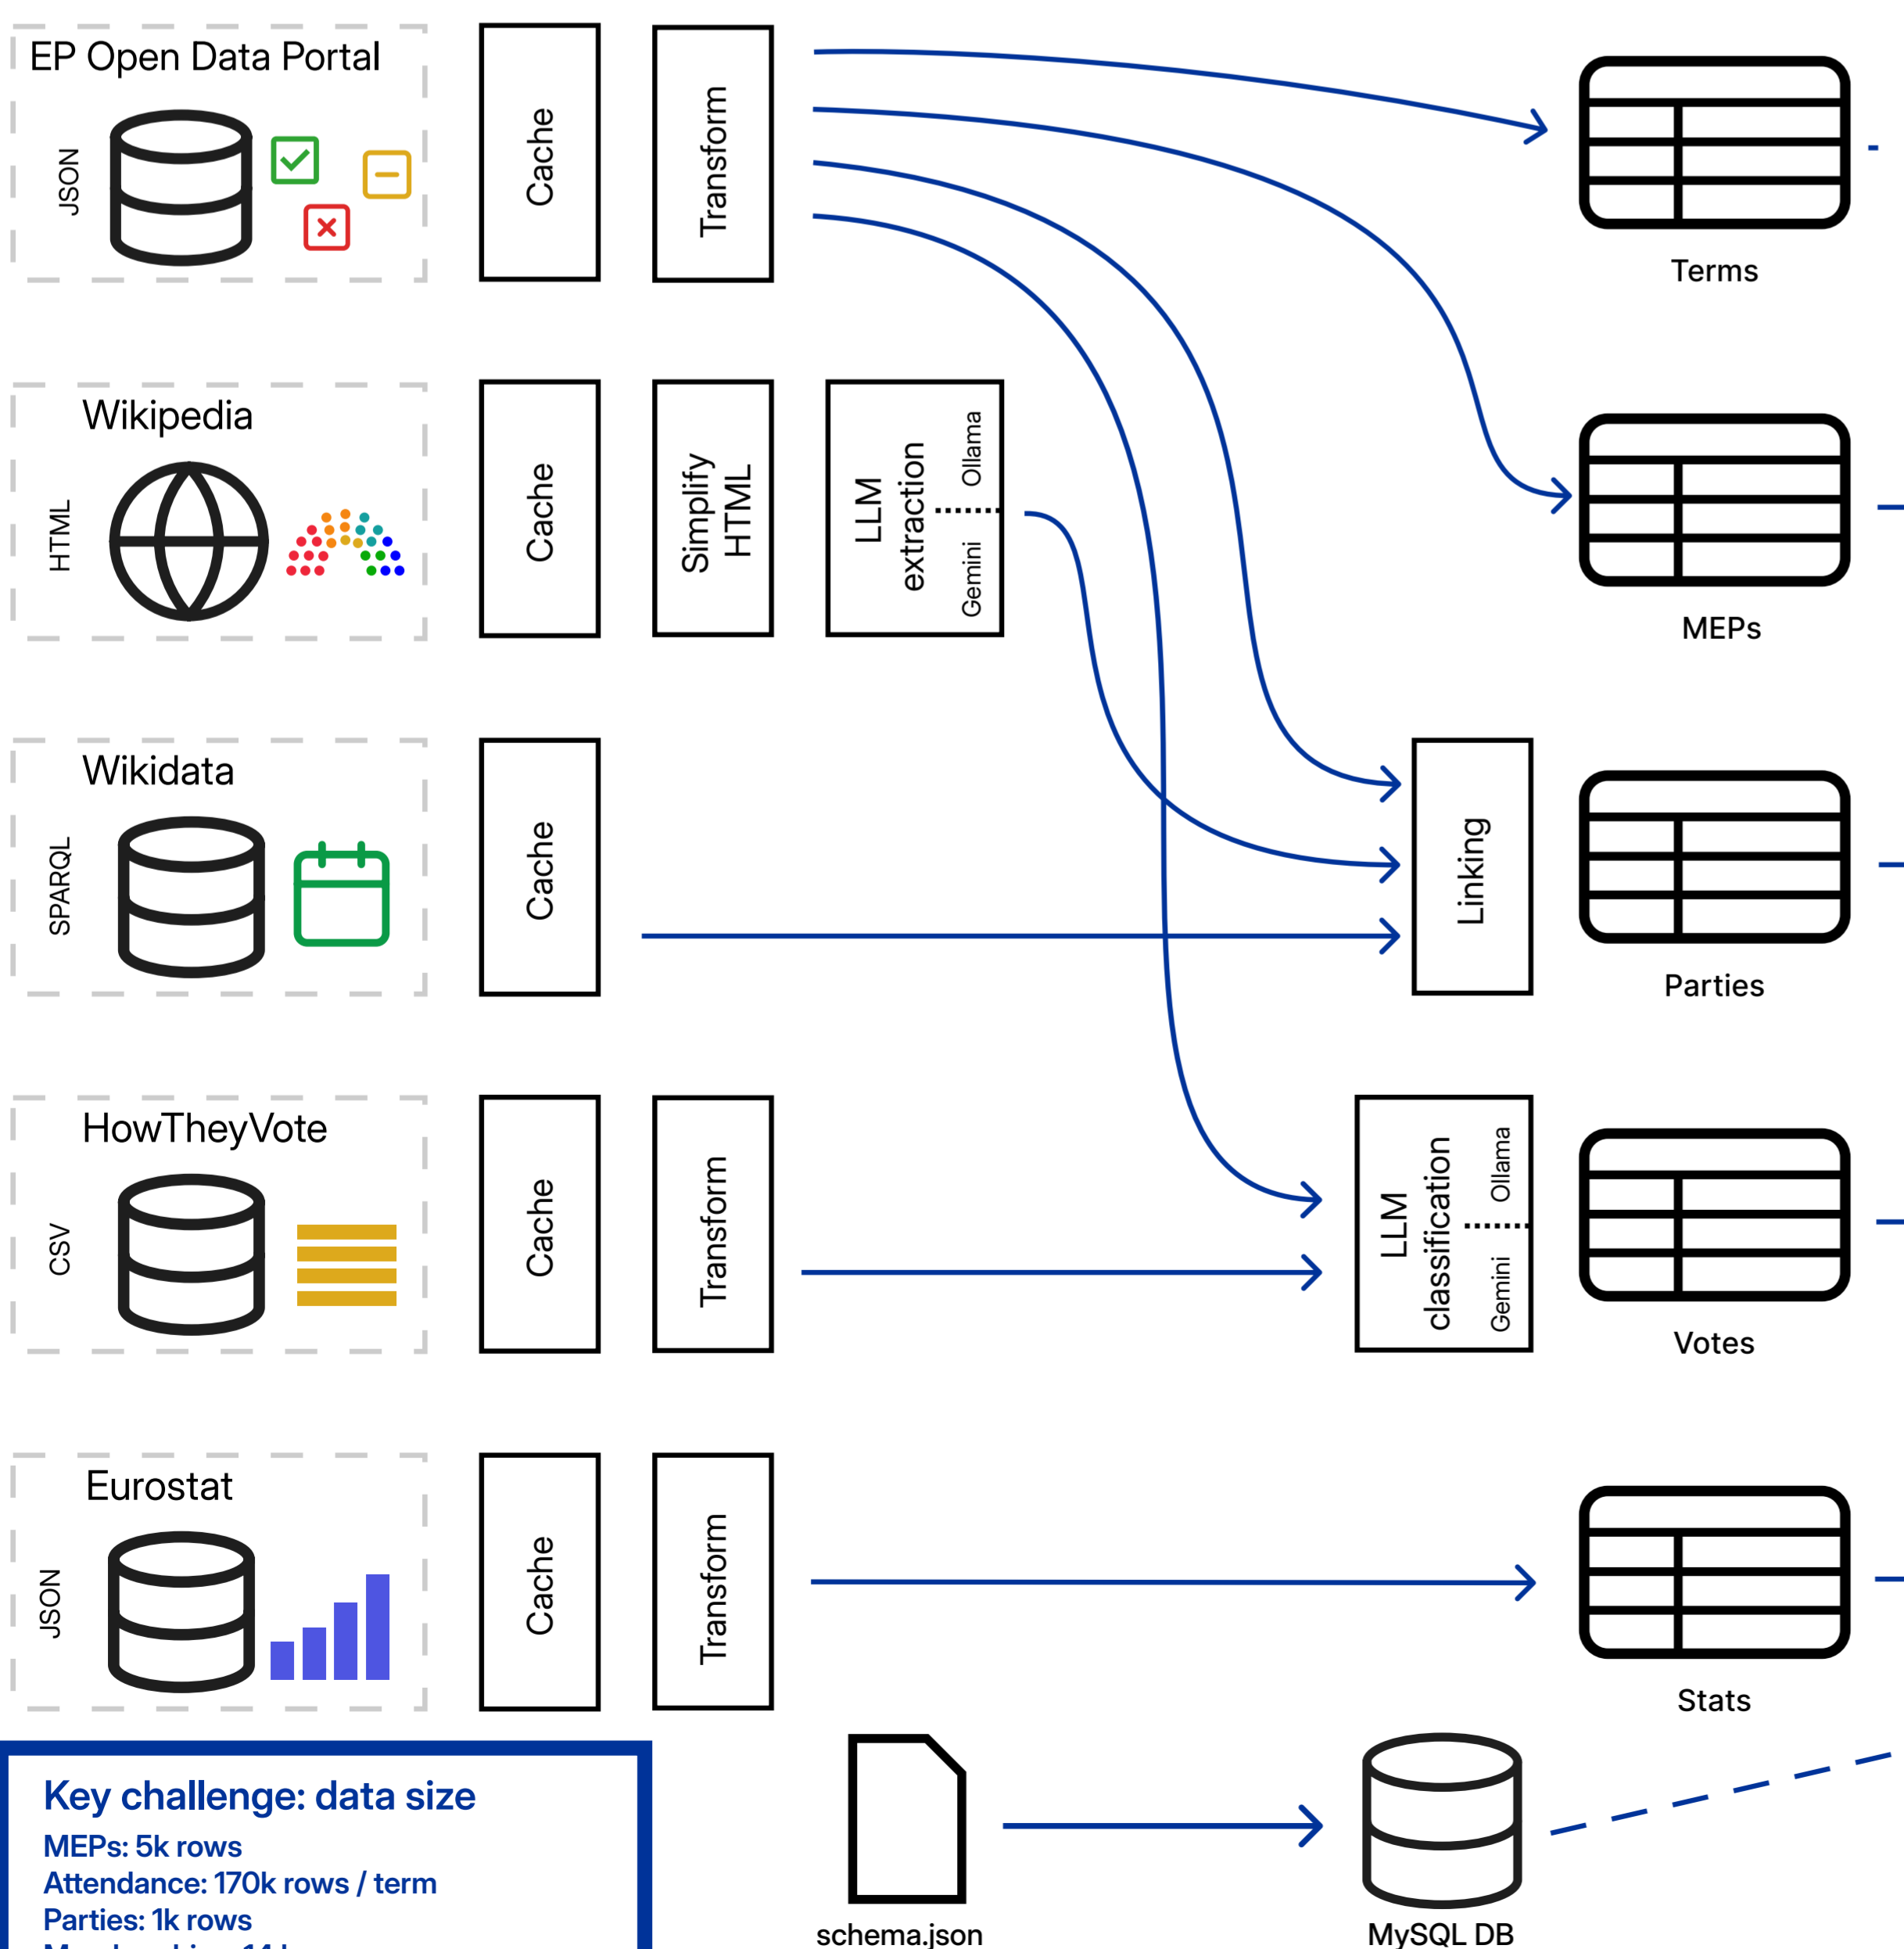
EP Open Data Portal
JSON
Cache
Transform
Terms

Wikipedia
HTML
Cache
Simplify HTML
LLM extraction
Ollama
Gemini
MEPs

Wikidata
SPARQL
Cache
Linking
Parties

HowTheyVote
CSV
Cache
Transform
LLM classification
Ollama
Gemini
Votes

Eurostat
JSON
Cache
Transform
Stats

Key challenge: data size
MEPs: 5k rows
Attendance: 170k rows / term
Parties: 1k rows
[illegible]

schema.json
MySQL DB